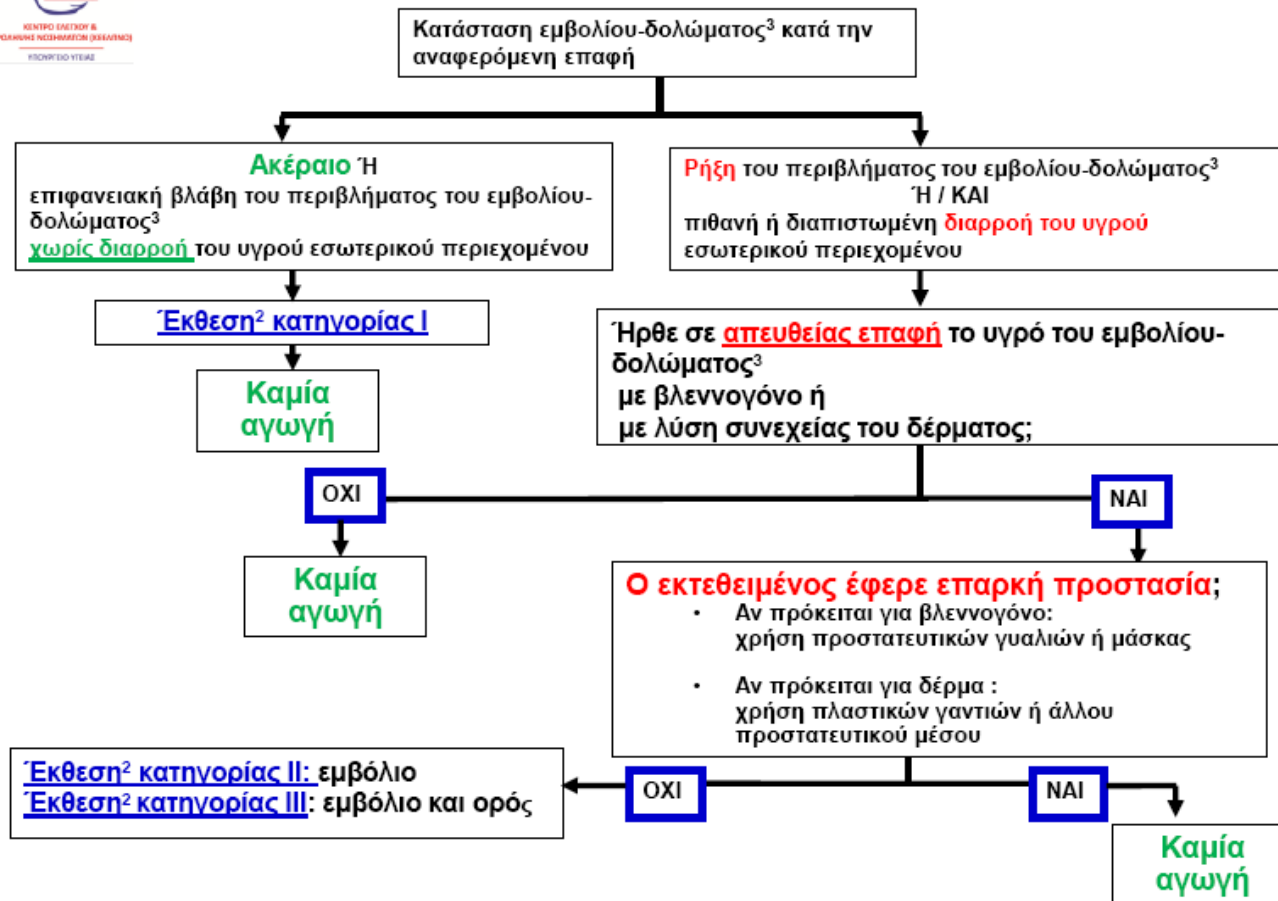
ΚΕΝΤΡΟ ΕΛΕΓΧΟΥ & ΠΡΟΛΗΨΗΣ ΝΟΣΗΜΑΤΩΝ (ΚΕΕΛΠΝΟ)
ΥΠΟΥΡΓΕΙΟ ΥΓΕΙΑΣ

Κατάσταση εμβολίου-δολώματος$^3$ κατά την αναφερόμενη επαφή

Ακέραιο Ή
επιφανειακή βλάβη του περιβλήματος του εμβολίου-δολώματος$^3$
χωρίς διαρροή του υγρού εσωτερικού περιεχομένου

Ρήξη του περιβλήματος του εμβολίου-δολώματος$^3$
Ή / ΚΑΙ
πιθανή ή διαπιστωμένη διαρροή του υγρού εσωτερικού περιεχομένου

Έκθεση$^2$ κατηγορίας Ι

Καμία αγωγή

Ήρθε σε απευθείας επαφή το υγρό του εμβολίου-δολώματος$^3$
με βλεννογόνο ή
με λύση συνεχείας του δέρματος;

ΟΧΙ

ΝΑΙ

Καμία αγωγή

Ο εκτεθειμένος έφερε επαρκή προστασία;
• Αν πρόκειται για βλεννογόνο: χρήση προστατευτικών γυαλιών ή μάσκας
• Αν πρόκειται για δέρμα : χρήση πλαστικών γαντιών ή άλλου προστατευτικού μέσου

Έκθεση$^2$ κατηγορίας ΙΙ: εμβόλιο
Έκθεση$^2$ κατηγορίας ΙΙΙ: εμβόλιο και ορός

ΟΧΙ

ΝΑΙ

Καμία αγωγή